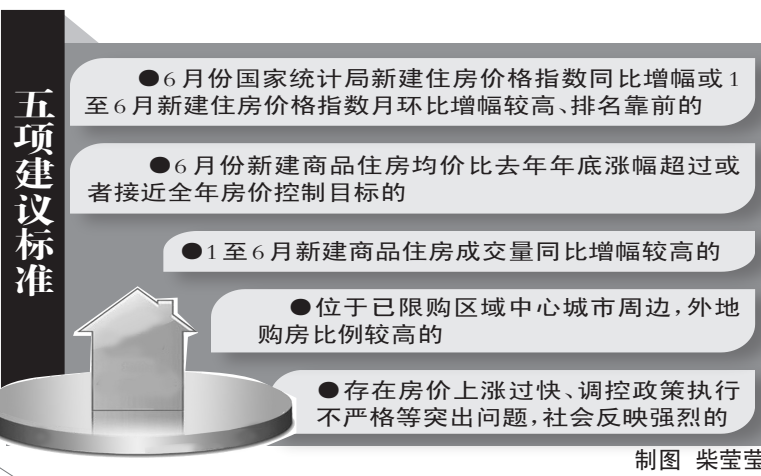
五项建议标准

●6月份国家统计局新建住房价格指数同比增幅或1至6月新建住房价格指数月环比增幅较高、排名靠前的

●6月份新建商品住房均价比去年年底涨幅超过或者接近全年房价控制目标的

●1至6月新建商品住房成交量同比增幅较高的

●位于已限购区域中心城市周边,外地购房比例较高的

●存在房价上涨过快、调控政策执行不严格等突出问题,社会反映强烈的

制图 柴莹莹